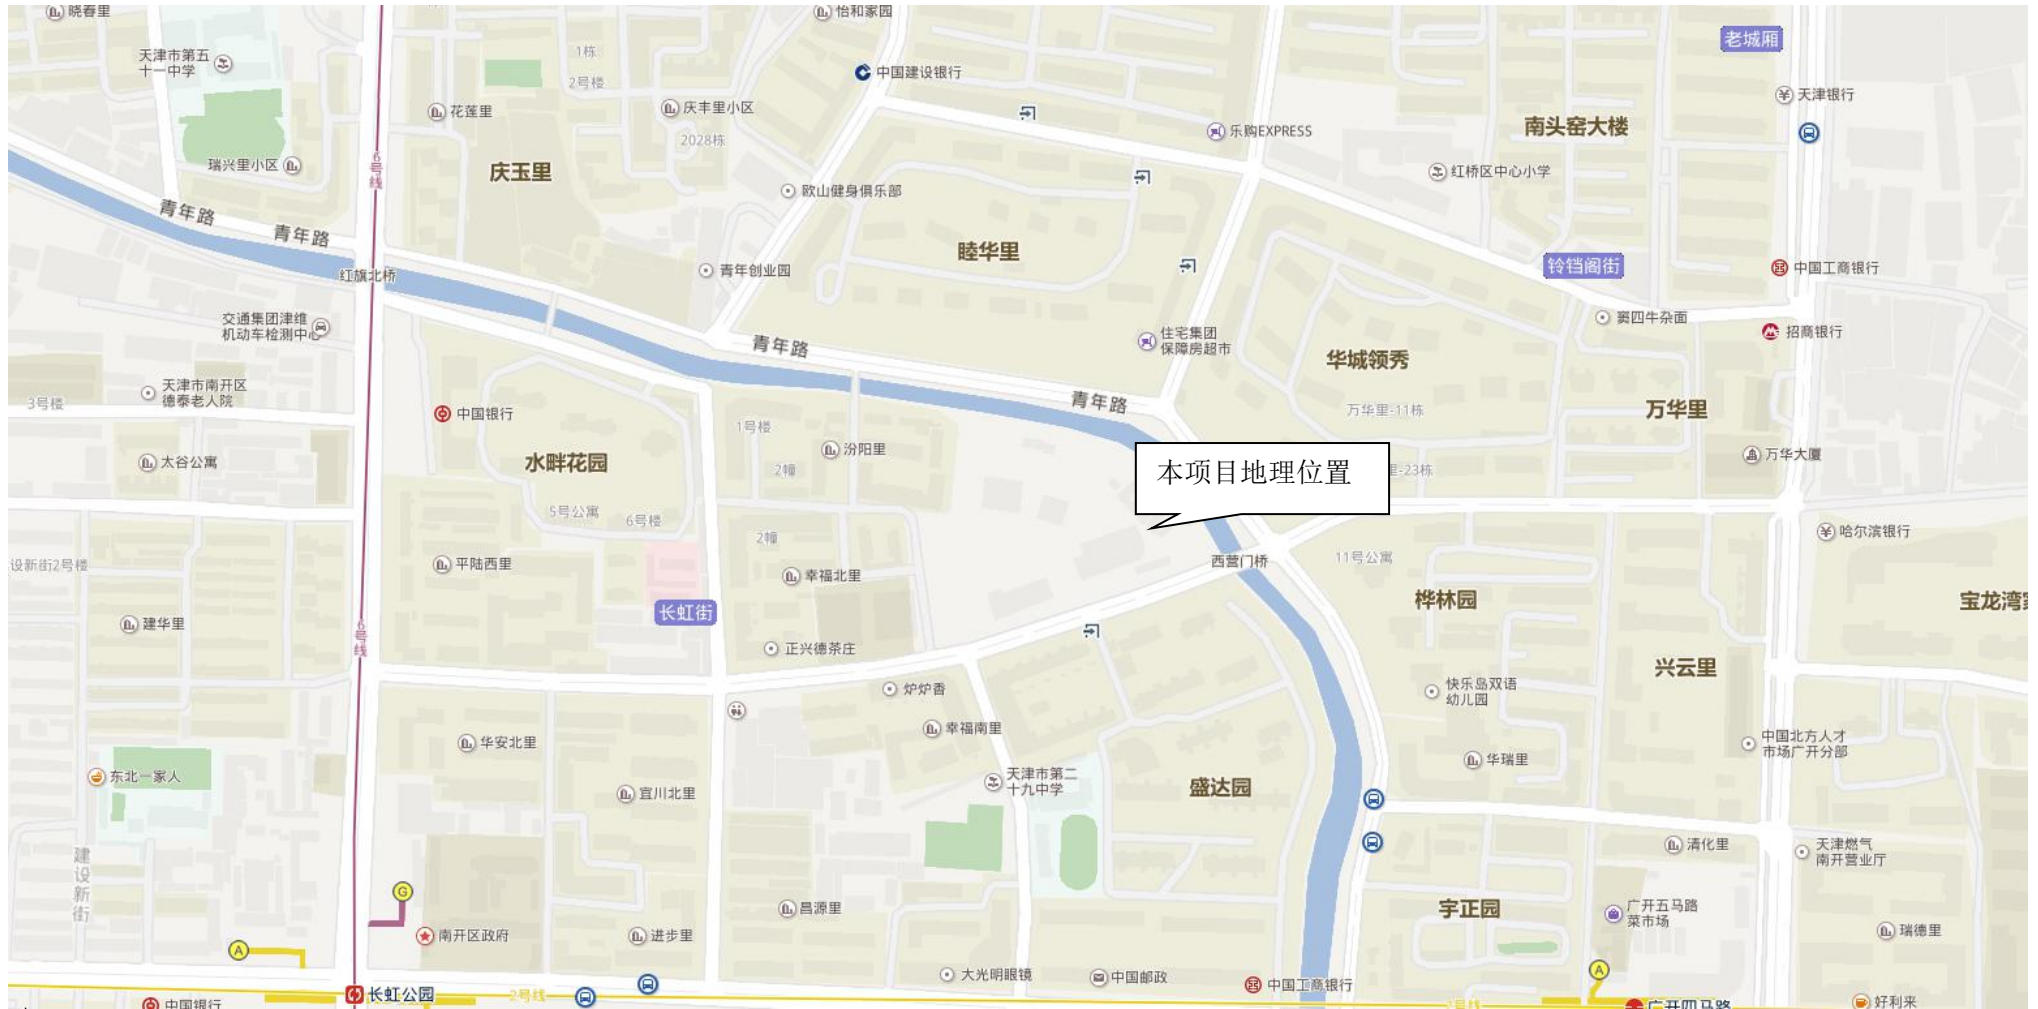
晓春里
天津市第五十一中学
瑞兴里小区
青年路
青年路
红旗北桥
交通集团津维机动车检测中心
天津市南开区德泰老人院
3号楼
太谷公寓
设新街2号楼
建华里
东北一家人
建设新街
6号线
1栋
2号楼
花莲里
庆丰里小区
2028栋
庆玉里
中国银行
水畔花园
5号公寓
6号楼
平陆西里
长虹街
6号线
华安北里
宜川北里
南开区政府
进步里
长虹公园
2号线
中国银行
怡和家园
中国建设银行
欧山健身俱乐部
青年创业园
睦华里
青年路
1号楼
汾阳里
2幢
2幢
幸福北里
正兴德茶庄
炉炉香
幸福南里
天津市第二十九中学
昌源里
大光明眼镜
中国邮政
乐购EXPRESS
住宅集团保障房超市
青年路
本项目地理位置
西营门桥
盛达园
中国工商银行
红桥区中心小学
华城领秀
万华里-11栋
里-23栋
11号公寓
桦林园
快乐岛双语幼儿园
华瑞里
宇正园
老城厢
天津银行
南头窑大楼
铃铛阁街
中国工商银行
窦四牛杂面
招商银行
万华里
万华大厦
哈尔滨银行
宝龙湾
兴云里
中国北方人才市场广开分部
清化里
天津燃气南开营业厅
广开五马路菜市场
瑞德里
1号线
广开四马路
好利来